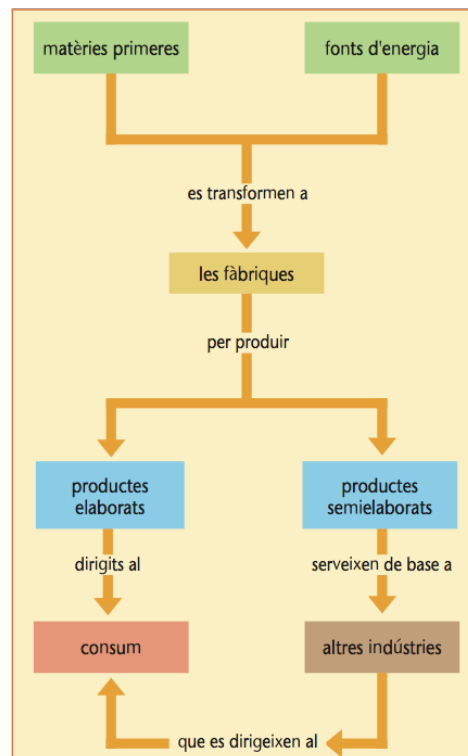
matèries primeres

fonts d'energia

es transformen a

les fàbriques

per produir

productes elaborats

productes semielaborats

dirigits al

serveixen de base a

consum

altres indústries

que es dirigeixen al